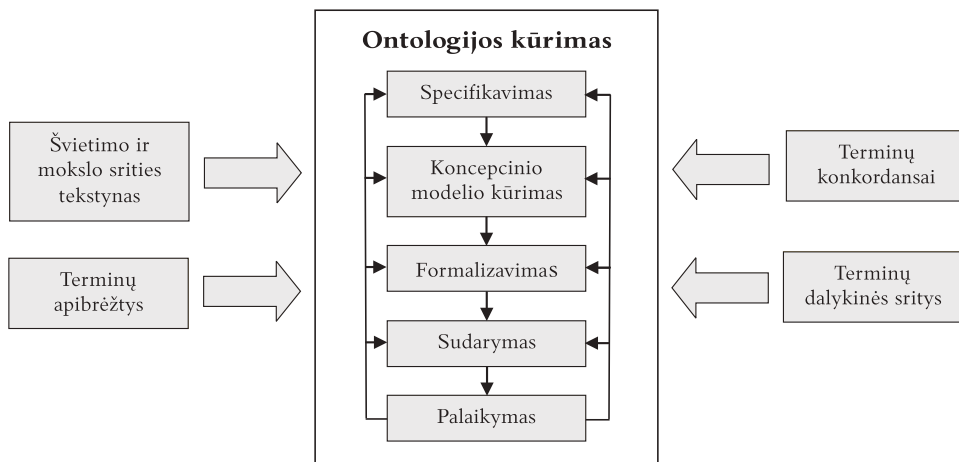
Ontologijos kūrimas

Specifikavimas

Koncepcinio modelio kūrimas

Formalizavimas

Sudarymas

Palaikymas

Švietimo ir mokslo srities tekstynas

Terminų apibrėžtys

Terminų konkordansai

Terminų dalykinės sritys